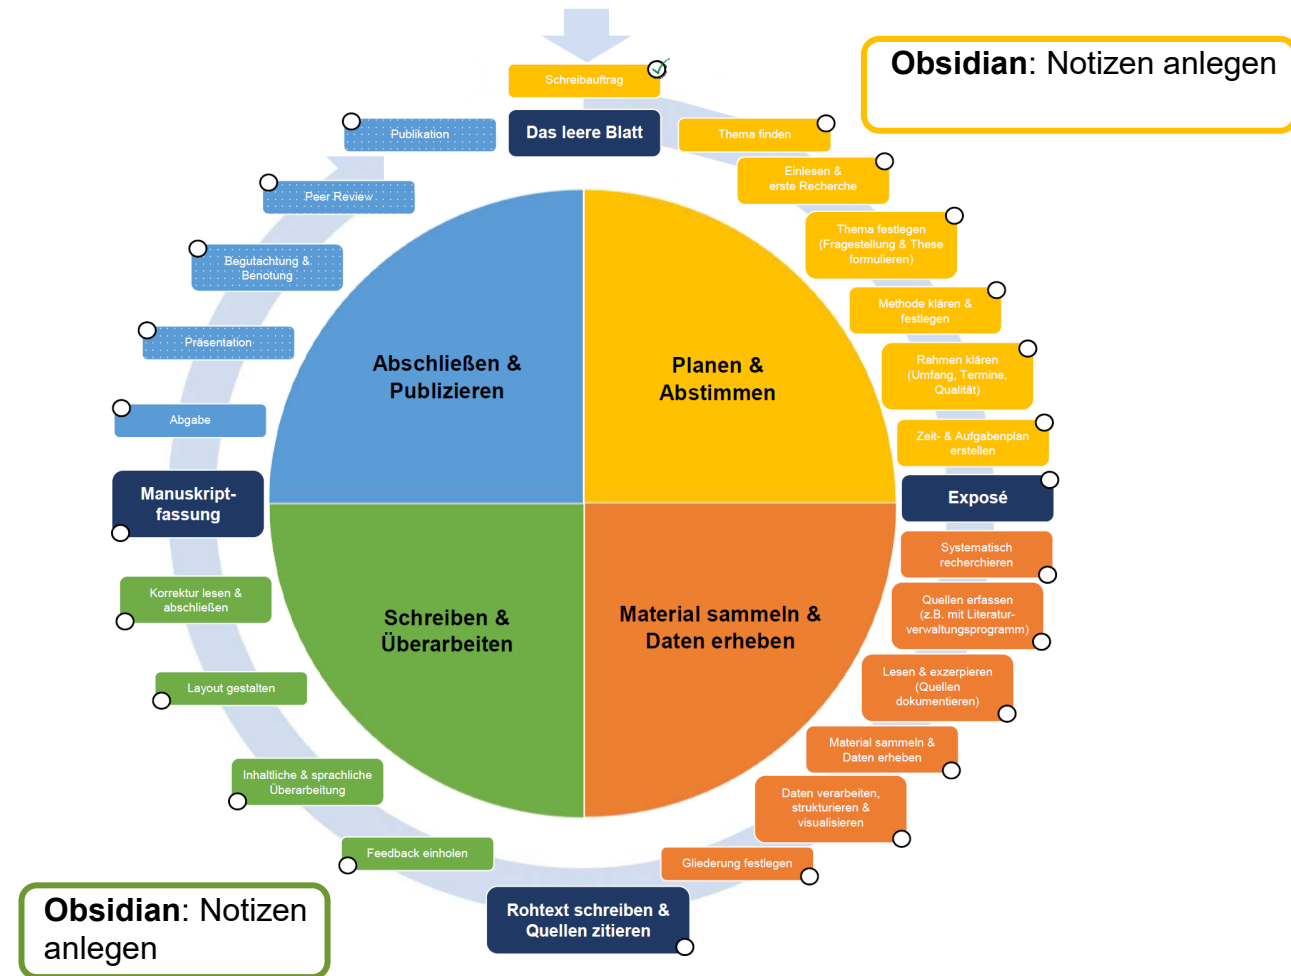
**Obsidian**: Notizen anlegen

Schreibauftrag

Das leere Blatt

Thema finden

Einlesen & erste Recherche

Thema festlegen (Fragestellung & These formulieren)

Methode klären & festlegen

Rahmen klären (Umfang, Termine, Qualität)

Zeit- & Aufgabenplan erstellen

Exposé

Systematisch recherchieren

Quellen erfassen (z.B. mit Literaturverwaltungsprogramm)

Lesen & exzerpieren (Quellen dokumentieren)

Material sammeln & Daten erheben

Daten verarbeiten, strukturieren & visualisieren

Gliederung festlegen

Rohtext schreiben & Quellen zitieren

Feedback einholen

Inhaltliche & sprachliche Überarbeitung

Layout gestalten

Korrektur lesen & abschließen

Manuskriptfassung

Abgabe

Präsentation

Begutachtung & Benotung

Peer Review

Publikation

Abschließen & Publizieren

Planen & Abstimmen

Schreiben & Überarbeiten

Material sammeln & Daten erheben

**Obsidian**: Notizen anlegen